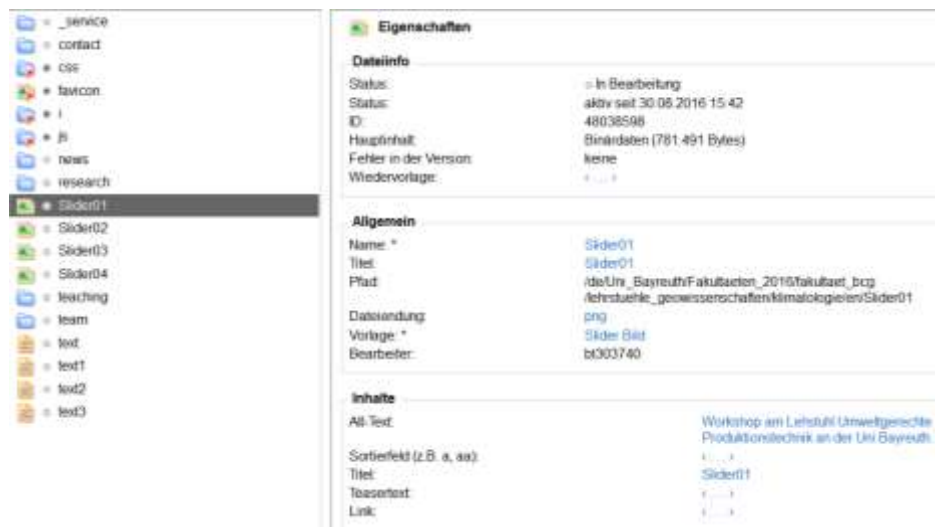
_service
contact
css
favicon
i
js
news
research
Slider01
Slider02
Slider03
Slider04
teaching
team
text
text1
text2
text3

Eigenschaften

Dateiinfo

| | |
|---|---|
| Status: | In Bearbeitung |
| Status: | aktiv seit 30.08.2016 15:42 |
| ID: | 48038598 |
| Hauptinhalt: | Binärdaten (781.491 Bytes) |
| Fehler in der Version: | keine |
| Wiedervorlage: | (...) |

Allgemein

| | |
|---|---|
| Name: * | Slider01 |
| Titel: | Slider01 |
| Pfad: | /de/Uni_Bayreuth/Fakultaeten_2016/fakultaet_bcg/lehrstuehle_geowissenschaften/klimatologie/en/Slider01 |
| Dateiendung: | png |
| Vorlage: * | Slider Bild |
| Bearbeiter: | bt303740 |

Inhalte

| | |
|---|---|
| Alt-Text: | Workshop am Lehrstuhl Umweltgerechte Produktionstechnik an der Uni Bayreuth. |
| Sortierfeld (z.B. a, aa): | (...) |
| Titel: | Slider01 |
| Teasertext: | (...) |
| Link: | (...) |